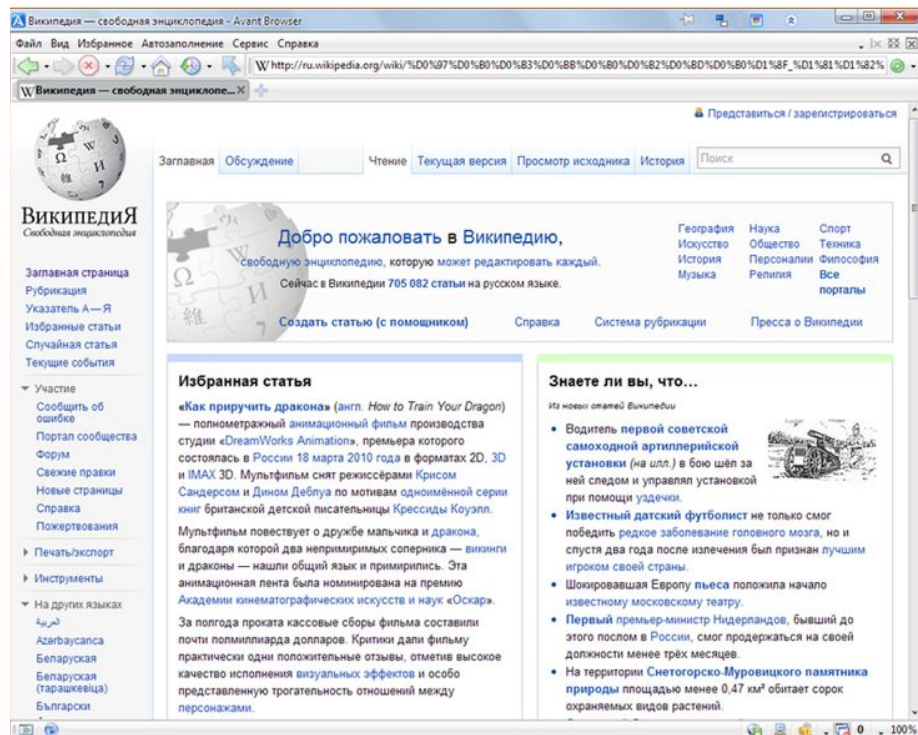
Википедия — свободная энциклопедия - Avant Browser

Файл Вид Избранное Автозаполнение Сервис Справка

http://ru.wikipedia.org/wiki/%D0%97%D0%B0%D0%B3%D0%BB%D0%B0%D0%B2%D0%BD%D0%B0%D1%8F_%D1%81%D1%82%

Википедия — свободная энциклопе...

Представиться / зарегистрироваться

Заглавная Обсуждение Чтение Текущая версия Просмотр исходника История Поиск

ВикипедиЯ
Свободная энциклопедия

Заглавная страница
Рубрикация
Указатель А—Я
Избранные статьи
Случайная статья
Текущие события

Участие
Сообщить об ошибке
Портал сообщества
Форум
Свежие правки
Новые страницы
Справка
Пожертвования

Печать/экспорт

Инструменты

На других языках
العربية
Azərbaycanca
Беларуская
Беларуская (тарашкевіца)
Български

Добро пожаловать в Википедию,
свободную энциклопедию, которую может редактировать каждый.
Сейчас в Википедии 705 082 статьи на русском языке.

География Искусство История Музыка
Наука Общество Персоналии Религия
Спорт Техника Философия Все порталы

Создать статью (с помощником) Справка Система рубрикации Пресса о Википедии

Избранная статья

«Как приручить дракона» (англ. How to Train Your Dragon) — полнометражный анимационный фильм производства студии «DreamWorks Animation», премьера которого состоялась в России 18 марта 2010 года в форматах 2D, 3D и IMAX 3D. Мультфильм снят режиссёрами Крисом Сандерсом и Дином Деблуа по мотивам одноимённой серии книг британской детской писательницы Крессиды Коуэлл.

Мультфильм повествует о дружбе мальчика и дракона, благодаря которой два непримиримых соперника — викинги и драконы — нашли общий язык и примирились. Эта анимационная лента была номинирована на премию Академии кинематографических искусств и наук «Оскар».

За полгода проката кассовые сборы фильма составили почти полмиллиарда долларов. Критики дали фильму практически одни положительные отзывы, отметив высокое качество исполнения визуальных эффектов и особо представленную трогательность отношений между персонажами.

Знаете ли вы, что…

Из новых статей Википедии

• Водитель первой советской самоходной артиллерийской установки (на илл.) в бою шёл за ней следом и управлял установкой при помощи уздечки.
• Известный датский футболист не только смог победить редкое заболевание головного мозга, но и спустя два года после излечения был признан лучшим игроком своей страны.
• Шокировавшая Европу пьеса положила начало известному московскому театру.
• Первый премьер-министр Нидерландов, бывший до этого послом в России, смог продержаться на своей должности менее трёх месяцев.
• На территории Снегогорско-Муровицкого памятника природы площадью менее 0,47 км² обитает сорок охраняемых видов растений.

0 100%